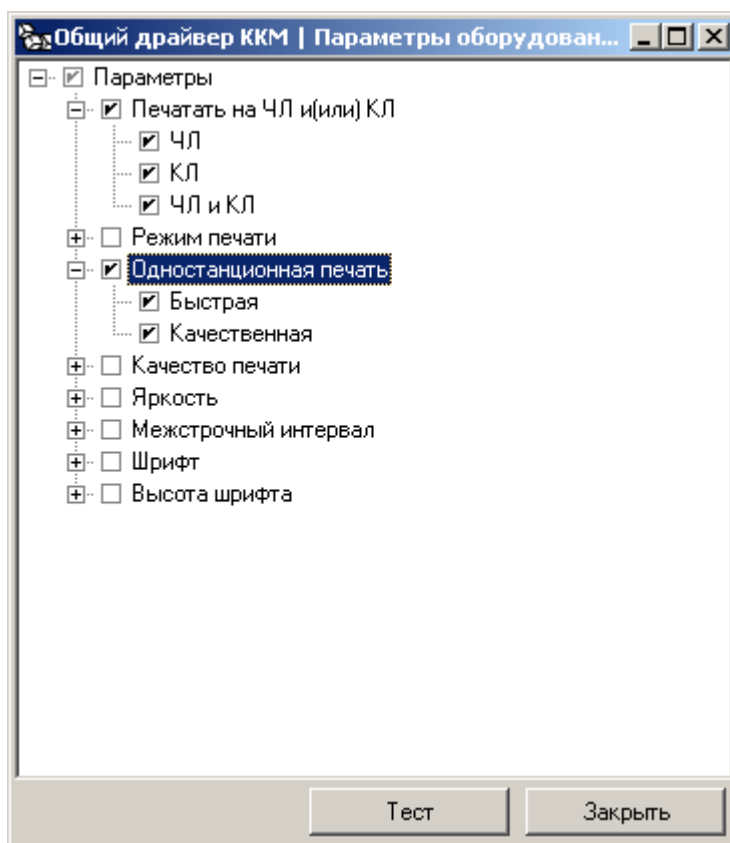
Общий драйвер ККМ | Параметры оборудован...

Параметры
Печатать на ЧЛ и(или) КЛ
ЧЛ
КЛ
ЧЛ и КЛ
Режим печати
Одностанционная печать
Быстрая
Качественная
Качество печати
Яркость
Межстрочный интервал
Шрифт
Высота шрифта

Тест
Закрыть